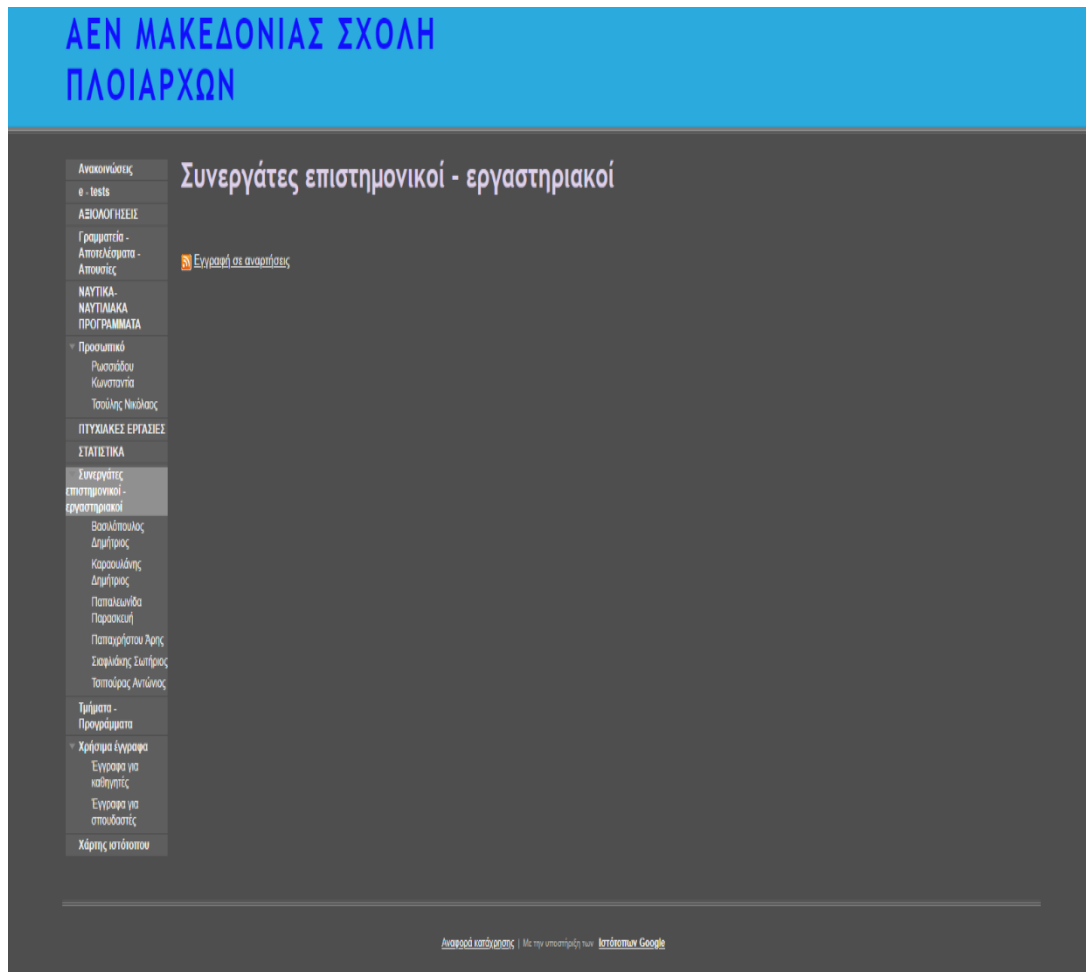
ΑΕΝ ΜΑΚΕΔΟΝΙΑΣ ΣΧΟΛΗ ΠΛΟΙΑΡΧΩΝ

Ανακοινώσεις
e - tests
ΑΞΙΟΛΟΓΗΣΕΙΣ
Γραμματεία - Αποτελέσματα - Απουσίες
ΝΑΥΤΙΚΑ-ΝΑΥΤΙΛΙΑΚΑ ΠΡΟΓΡΑΜΜΑΤΑ
Προσωπικό
Ρωσσιάδου Κωνσταντία
Τσούλης Νικόλαος
ΠΤΥΧΙΑΚΕΣ ΕΡΓΑΣΙΕΣ
ΣΤΑΤΙΣΤΙΚΑ
Συνεργάτες επιστημονικοί - εργαστηριακοί
Βασιλόπουλος Δημήτριος
Καρσουλάνης Δημήτριος
Παπαλεωνίδα Παρασκευή
Παπαχρήστου Άρης
Σιαφλιάκης Σωτήριος
Τσιπούρας Αντώνιος
Τμήματα - Προγράμματα
Χρήσιμα έγγραφα
Έγγραφα για καθηγητές
Έγγραφα για σπουδαστές
Χάρτης ιστότοπου

Συνεργάτες επιστημονικοί - εργαστηριακοί

Εγγραφή σε αναρτήσεις

Αναφορά κατάχρησης | Με την υποστήριξη των Ιστότοπων Google